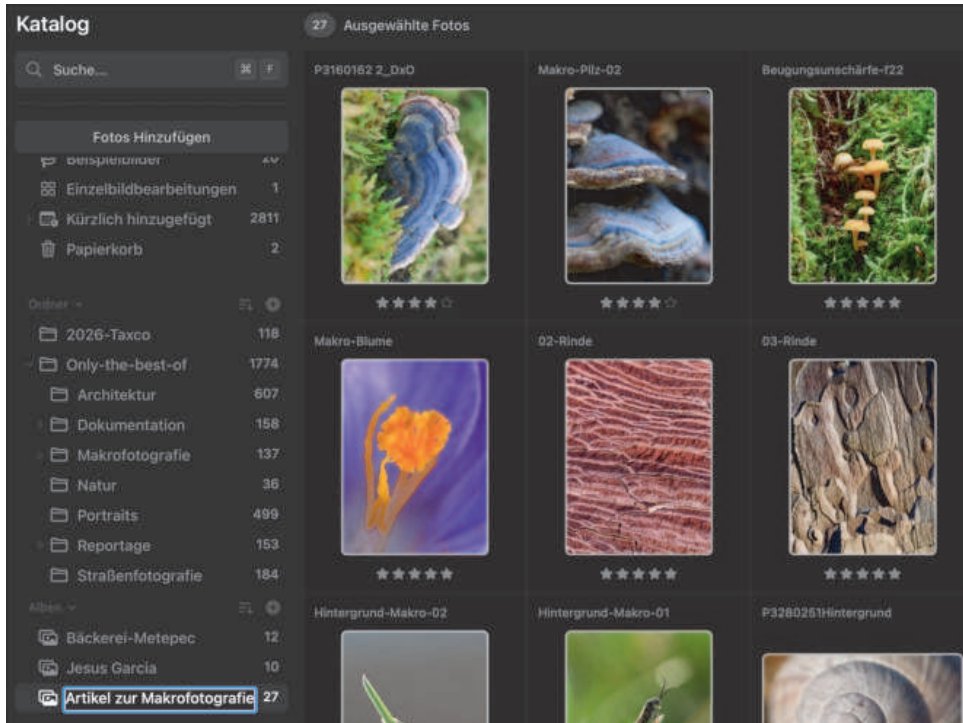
Katalog

Suche...

⌘ F

Fotos Hinzufügen

Beispielbilder 20

Einzelbildbearbeitungen 1

Kürzlich hinzugefügt 2811

Papierkorb 2

Ordner

2026-Taxco 118

Only-the-best-of 1774

Architektur 607

Dokumentation 158

Makrofotografie 137

Natur 36

Portraits 499

Reportage 153

Straßenfotografie 184

Alben

Bäckerei-Metepec 12

Jesus Garcia 10

Artikel zur Makrofotografie 27

27 Ausgewählte Fotos

P3160162 2_DxO

Makro-Pilz-02

Beugungsunschärfe-f22

Makro-Blume

02-Rinde

03-Rinde

Hintergrund-Makro-02

Hintergrund-Makro-01

P3280251Hintergrund